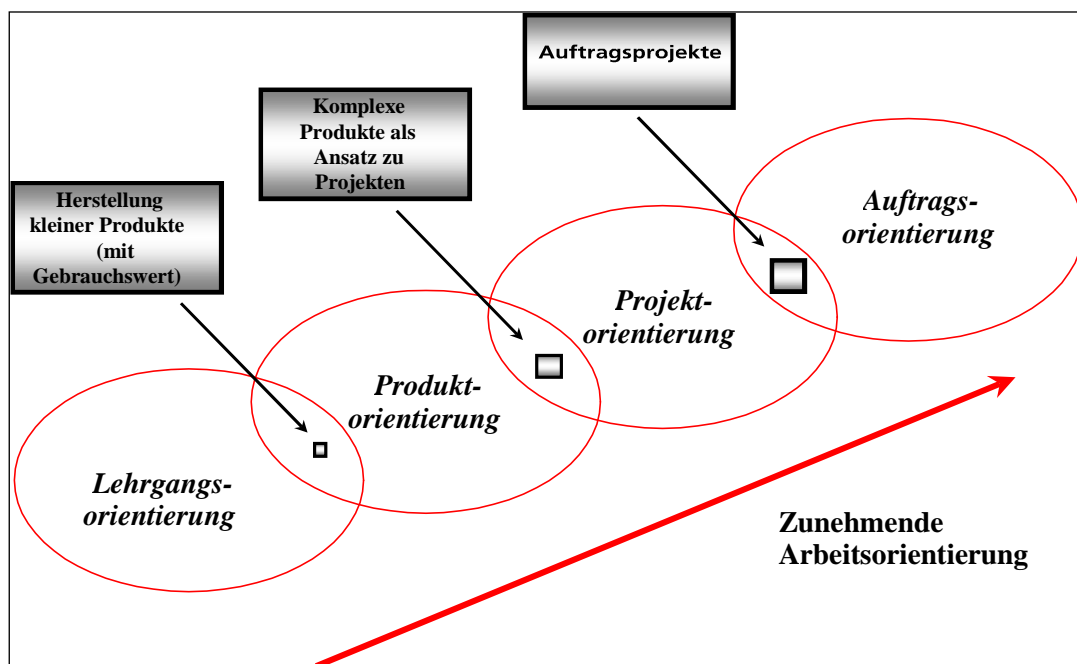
Auftragsprojekte

Komplexe Produkte als Ansatz zu Projekten

Herstellung kleiner Produkte (mit Gebrauchswert)

Auftrags-orientierung

Projekt-orientierung

Produkt-orientierung

Lehrgangs-orientierung

Zunehmende Arbeitsorientierung